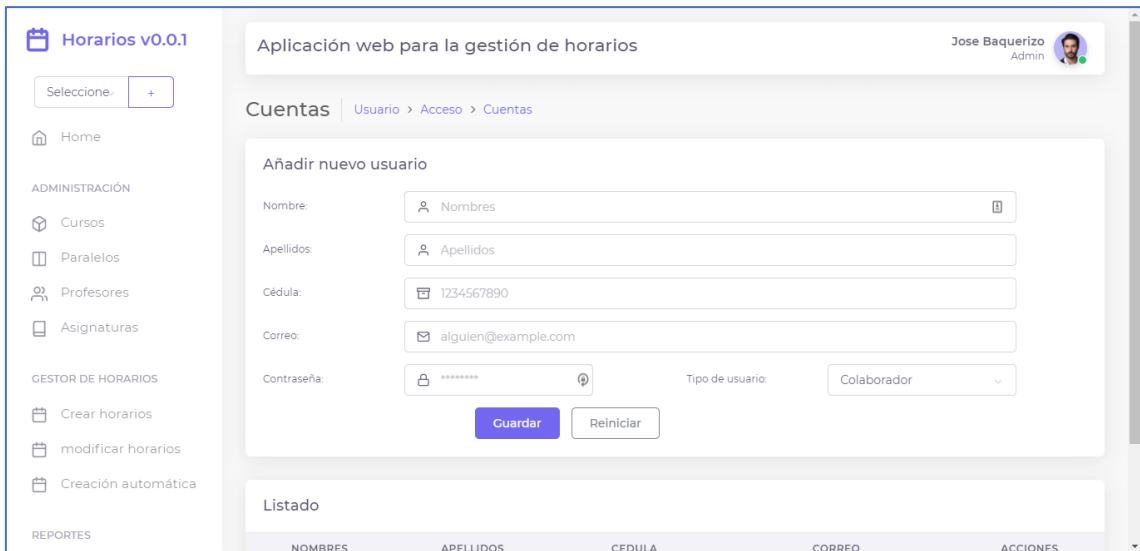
Horarios v0.0.1

Seleccione +

Home

ADMINISTRACIÓN

Cursos

Paralelos

Profesores

Asignaturas

GESTOR DE HORARIOS

Crear horarios

modificar horarios

Creación automática

REPORTES

Aplicación web para la gestión de horarios

Jose Baquerizo
Admin

Cuentas | Usuario > Acceso > Cuentas

Añadir nuevo usuario

Nombre: Nombres

Apellidos: Apellidos

Cédula: 1234567890

Correo: alguien@example.com

Contraseña: ******** Tipo de usuario: Colaborador

Guardar Reiniciar

Listado

| NOMBRES | APELLIDOS | CEDULA | CORREO | ACCIONES |
|---|---|---|---|---|